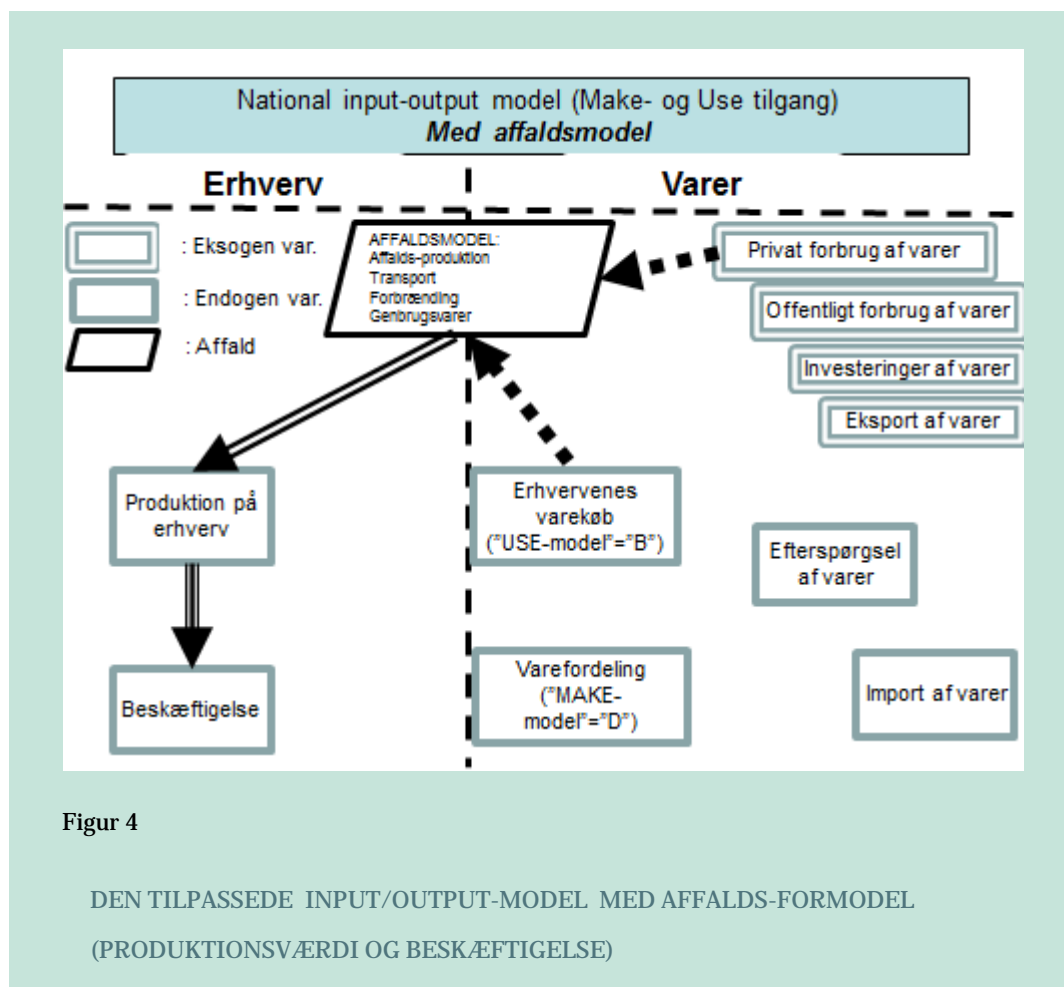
National input-output model (Make- og Use tilgang)
*Med affaldsmodel*

Erhverv

Varer

: Eksogen var.

: Endogen var.

: Affald

AFFALDSMODEL:
Affalds-produktion
Transport
Forbrænding
Genbrugsvarer

Privat forbrug af varer

Offentligt forbrug af varer

Investeringer af varer

Eksport af varer

Produktion på erhverv

Erhvervenes varekøb ("USE-model"="B")

Efterspørgsel af varer

Beskæftigelse

Varefordeling ("MAKE-model"="D")

Import af varer

Figur 4

DEN TILPASSEDE INPUT/OUTPUT-MODEL MED AFFALDS-FORMODEL (PRODUKTIONSVÆRDI OG BESKÆFTIGELSE)